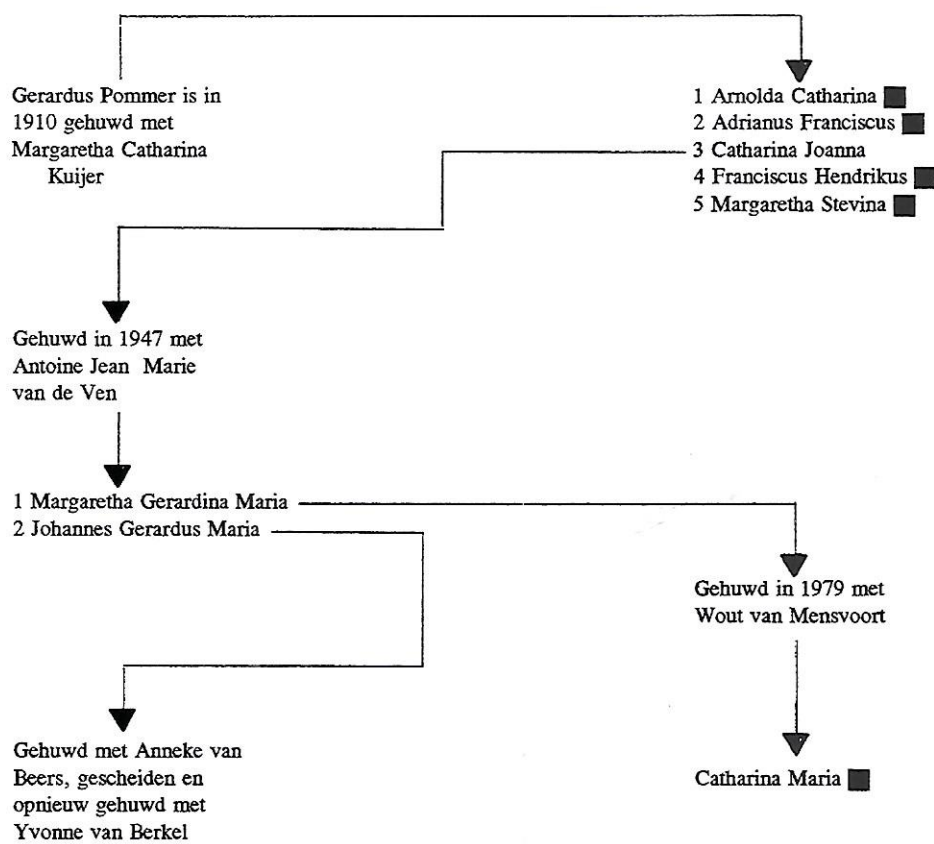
Gerardus Pommer is in 1910 gehuwd met Margaretha Catharina Kuijer

1 Arnolda Catharina
2 Adrianus Franciscus
3 Catharina Joanna
4 Franciscus Hendrikus
5 Margaretha Stevina

Gehuwd in 1947 met Antoine Jean Marie van de Ven

1 Margaretha Gerardina Maria
2 Johannes Gerardus Maria

Gehuwd in 1979 met Wout van Mensvoort

Gehuwd met Anneke van Beers, gescheiden en opnieuw gehuwd met Yvonne van Berkel

Catharina Maria